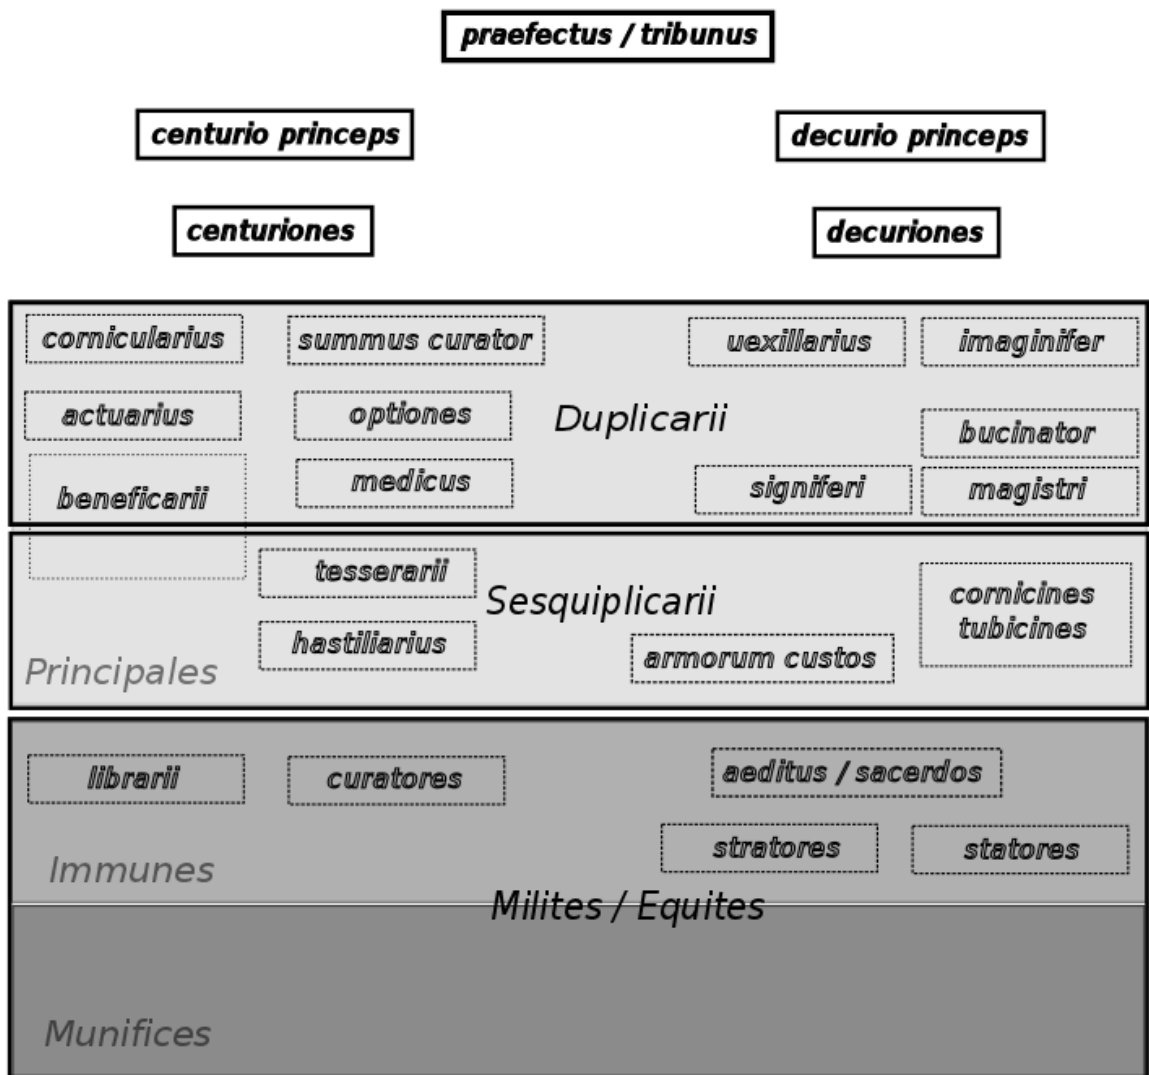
praefectus / tribunus

centurio princeps

decurio princeps

centuriones

decuriones

cornicularius

summus curator

uexillarius

imaginifer

actuarius

optiones

Duplicarii

bucinator

beneficarii

medicus

signiferi

magistri

tesserarii

Sesquiplicarii

cornicines tubicines

hastiliarius

armorum custos

Principales

librarii

curatores

aeditus / sacerdos

stratores

statores

Immunes

Milites / Equites

Munifices